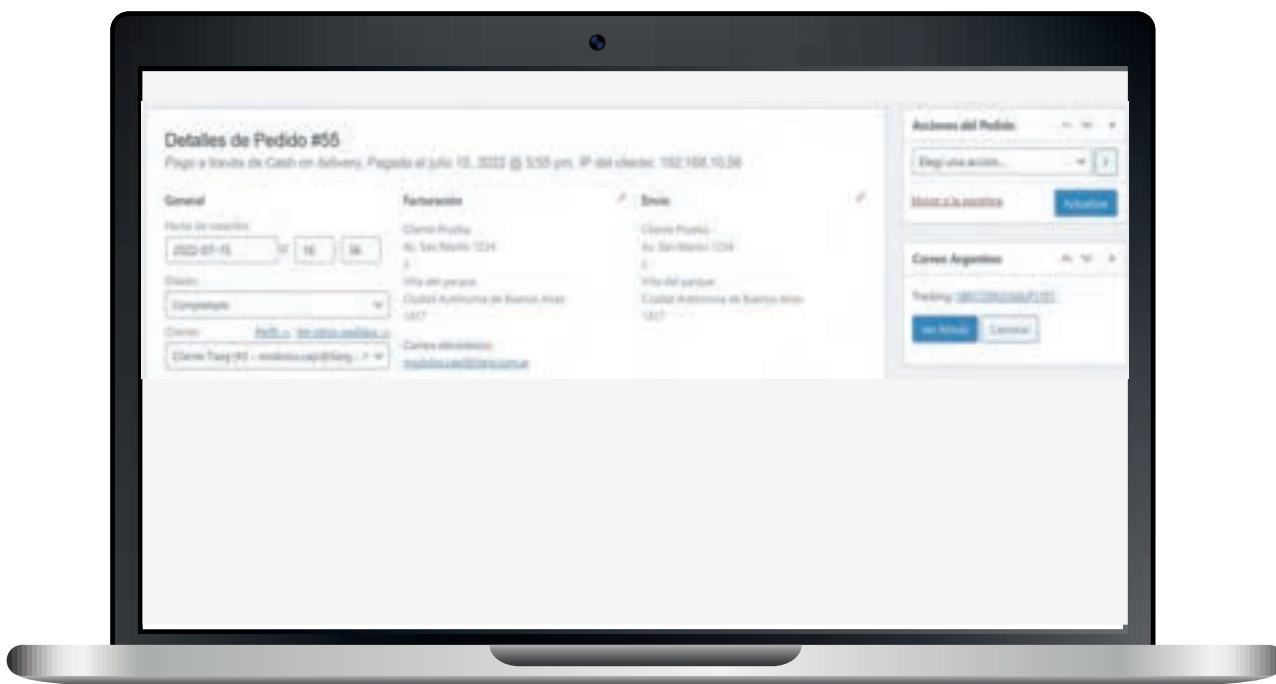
Detalles de Pedido #55

Pago a través de Cash on delivery. Pagado el julio 15, 2022 @ 5:55 pm. IP del cliente: 192.168.10.56

General

Fecha de creación

2022-07-15 @ 16 : 56

Estado:

Completado

Cliente: Perfil → Ver otros pedidos →

Cliente Tiarg (#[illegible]) – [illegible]

Facturación

Cliente Prueba

Av. San Martín 1234

3

Villa del parque

Ciudad Autónoma de Buenos Aires

1417

Correo electrónico:

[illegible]

Envío

Cliente Prueba

Av. San Martín 1234

3

Villa del parque

Ciudad Autónoma de Buenos Aires

1417

Acciones del Pedido

Elegí una acción...

Mover a la papelera

Actualizar

Correo Argentino

Tracking: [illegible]

Ver Rótulo

Cancelar